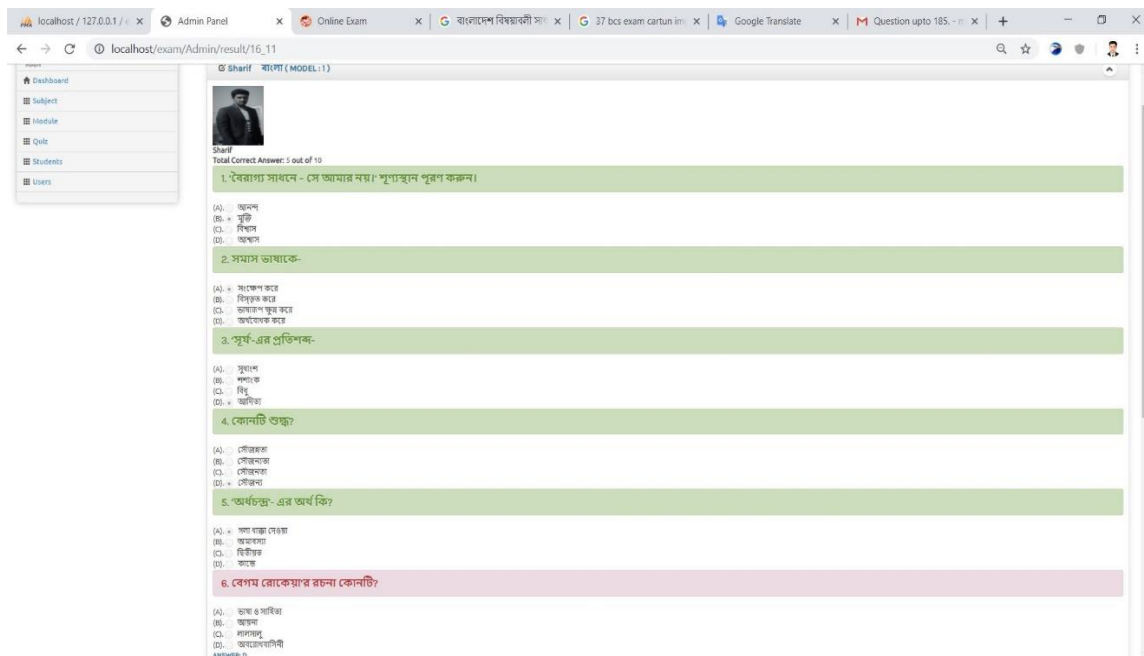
localhost / 127.0.0.1 / × | Admin Panel × | Online Exam × | বাংলাদেশ বিষয়াবলী সম্প × | 37 bcs exam cartun im × | Google Translate × | Question upto 185. × | +

localhost/exam/Admin/result/16_11

Dashboard
Subject
Module
Quiz
Students
Users

Sharif বাংলা ( MODEL:1)

Sharif
Total Correct Answer: 5 out of 10

1. 'বৈরাগ্য সাধনে - সে আমার নয়।' শূণ্যস্থান পূরণ করুন।

(A). আনন্দ
(B). মুক্তি
(C). বিশ্বাস
(D). আশ্বাস

2. সমাস ভাষাকে-

(A). সংক্ষেপ করে
(B). বিস্তৃত করে
(C). ভাষারূপ ক্ষুন্ন করে
(D). অর্থবোধক করে

3. 'সূর্য'-এর প্রতিশব্দ-

(A). সুধাংশু
(B). শশাংক
(C). বিধু
(D). অদিতা

4. কোনটি শুদ্ধ?

(A). সৌজন্যতা
(B). সৌজন্যতা
(C). সৌজনতা
(D). সৌজন্য

5. 'অর্ধচন্দ্র'- এর অর্থ কি?

(A). গলা ধাক্কা দেওয়া
(B). অমাবস্যা
(C). দ্বিতীয়ার
(D). কাস্তে

6. বেগম রোকেয়া'র রচনা কোনটি?

(A). ভাষা ও সাহিত্য
(B). আয়না
(C). লালসালু
(D). অবরোধবাসিনী